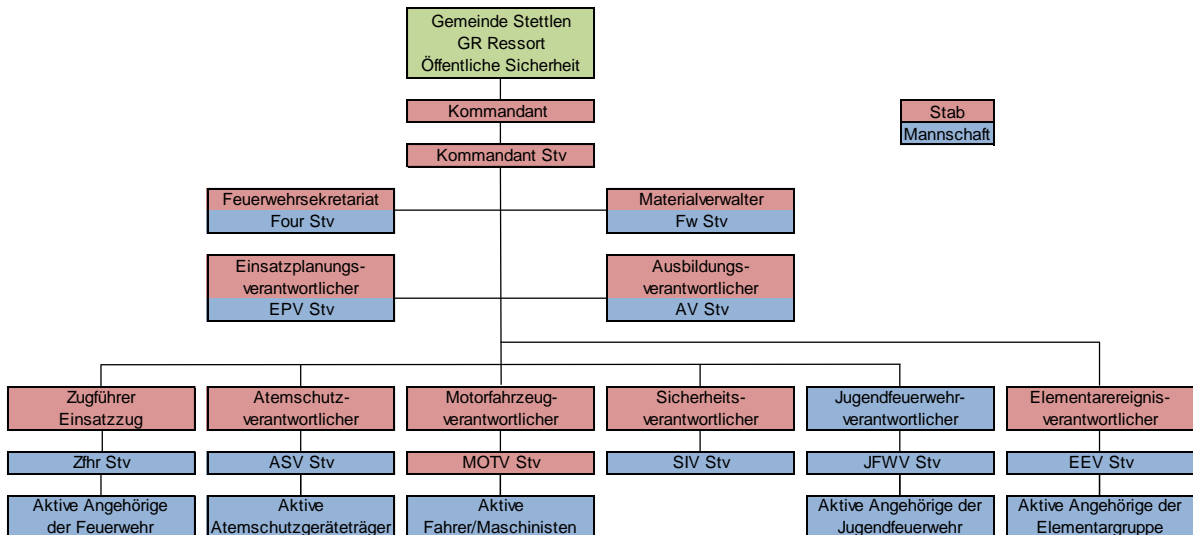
Gemeinde Stettlen
GR Ressort
Öffentliche Sicherheit

Kommandant

Kommandant Stv

Stab
Mannschaft

Feuerwehrsekretariat
Four Stv

Materialverwalter
Fw Stv

Einsatzplanungsverantwortlicher
EPV Stv

Ausbildungsverantwortlicher
AV Stv

Zugführer Einsatzzug
Zfhr Stv
Aktive Angehörige der Feuerwehr

Atemschutzverantwortlicher
ASV Stv
Aktive Atemschutzgeräteträger

Motorfahrzeugverantwortlicher
MOTV Stv
Aktive Fahrer/Maschinisten

Sicherheitsverantwortlicher
SIV Stv

Jugendfeuerwehrverantwortlicher
JFWV Stv
Aktive Angehörige der Jugendfeuerwehr

Elementarereignisverantwortlicher
EEV Stv
Aktive Angehörige der Elementargruppe